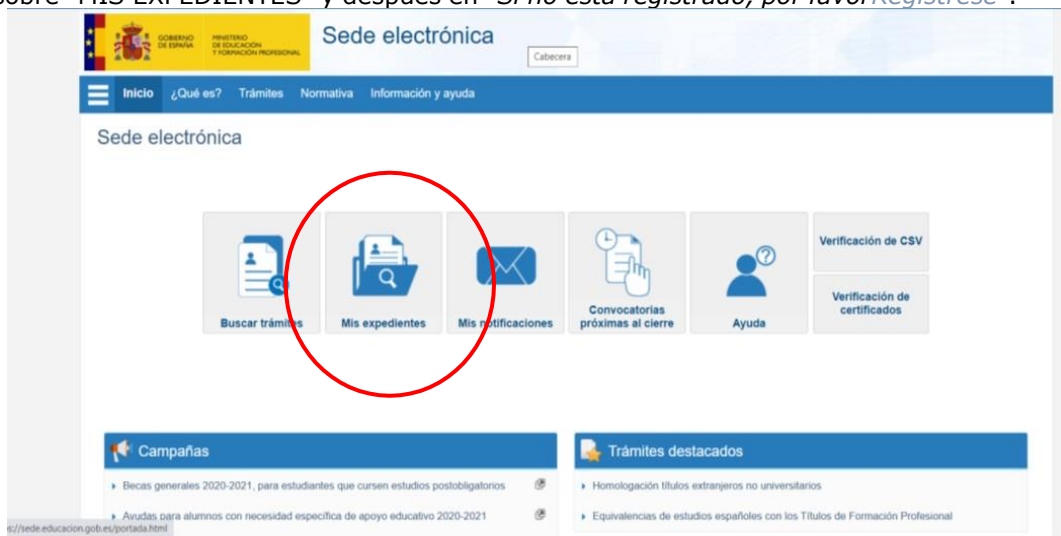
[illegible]obre "MIS EXPEDIENTES" y después en "Si no está registrado, por favor Regístrese".

GOBIERNO DE ESPAÑA MINISTERIO DE EDUCACIÓN Y FORMACIÓN PROFESIONAL

Sede electrónica

Cabecera

Inicio ¿Qué es? Trámites Normativa Información y ayuda

Sede electrónica

Buscar trámites

Mis expedientes

Mis notificaciones

Convocatorias próximas al cierre

Ayuda

Verificación de CSV

Verificación de certificados

Campañas

Becas generales 2020-2021, para estudiantes que cursen estudios postobligatorios

Ayudas para alumnos con necesidad específica de apoyo educativo 2020-2021

Trámites destacados

Homologación títulos extranjeros no universitarios

Equivalencias de estudios españoles con los Títulos de Formación Profesional

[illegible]s://sede.educacion.gob.es/portada.html